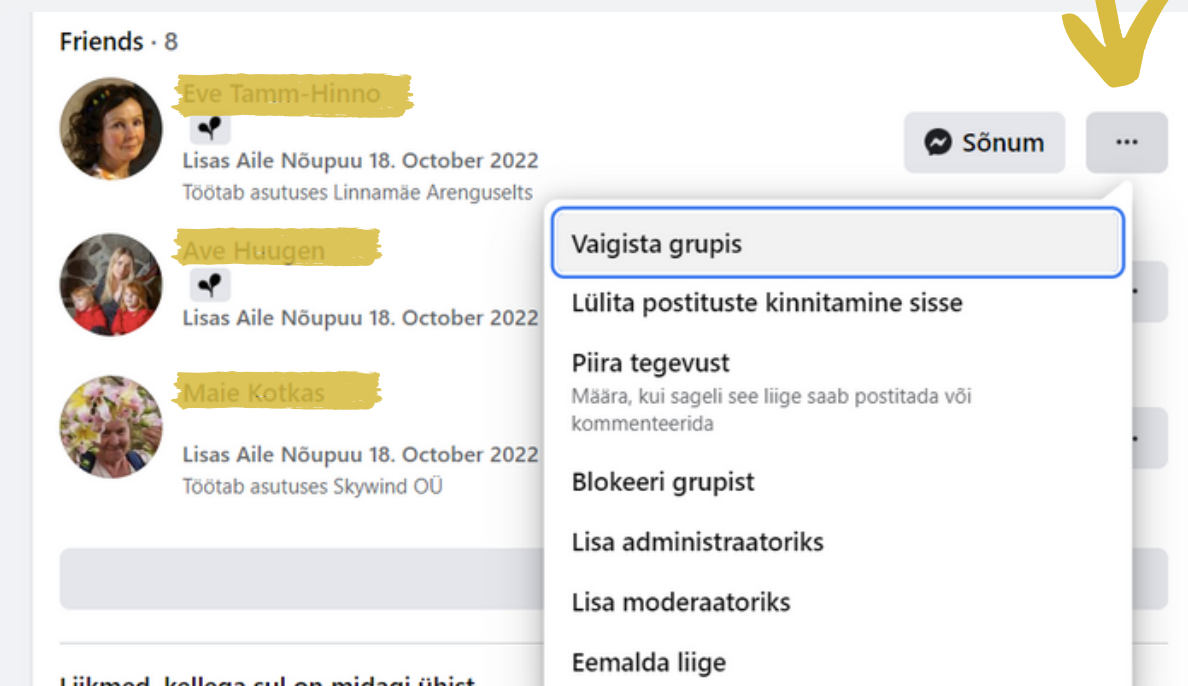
Friends · 8

Eve Tamm-Hinno

Lisas Aile Nõupuu 18. October 2022
Töötab asutuses Linnamäe Arenguselts

Sõnum

···

Ave Huugen

Lisas Aile Nõupuu 18. October 2022

Maie Kotkas

Lisas Aile Nõupuu 18. October 2022
Töötab asutuses Skywind OÜ

Vaigista grupis

Lülita postituste kinnitamine sisse

Piira tegevust
Määra, kui sageli see liige saab postitada või kommenteerida

Blokeeri grupist

Lisa administraatoriks

Lisa moderaatoriks

Eemalda liige

Liikmed, kellega sul on midagi ühist